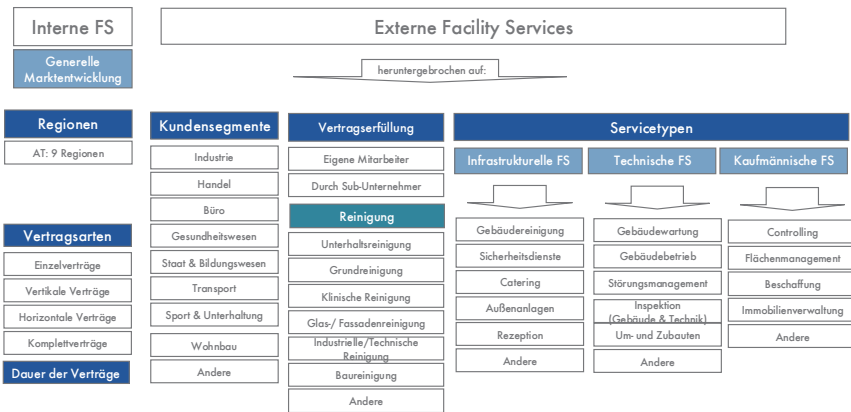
Interne FS

Externe Facility Services

Generelle Marktentwicklung

heruntergebrochen auf:

Regionen

AT: 9 Regionen

Vertragsarten

Einzelverträge

Vertikale Verträge

Horizontale Verträge

Komplettverträge

Dauer der Verträge

Kundensegmente

Industrie

Handel

Büro

Gesundheitswesen

Staat & Bildungswesen

Transport

Sport & Unterhaltung

Wohnbau

Andere

Vertragserfüllung

Eigene Mitarbeiter

Durch Sub-Unternehmer

Reinigung

Unterhaltsreinigung

Grundreinigung

Klinische Reinigung

Glas-/ Fassadenreinigung

Industrielle/Technische Reinigung

Baureinigung

Andere

Servicetypen

Infrastrukturelle FS

Gebäudereinigung

Sicherheitsdienste

Catering

Außenanlagen

Rezeption

Andere

Technische FS

Gebäudewartung

Gebäudebetrieb

Störungsmanagement

Inspektion (Gebäude & Technik)

Um- und Zubauten

Andere

Kaufmännische FS

Controlling

Flächenmanagement

Beschaffung

Immobilienverwaltung

Andere